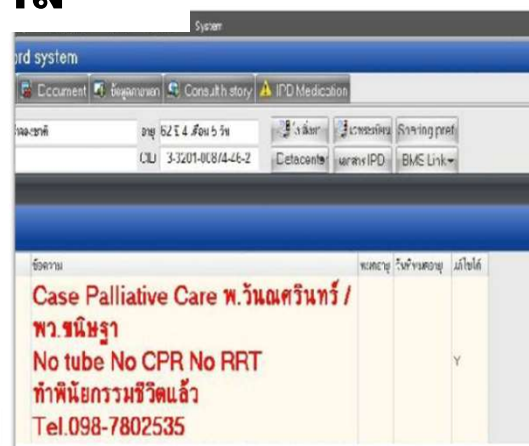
System

rd system

Document | ข้อมูลการแพ | Consult history | IPD Medication

ลลเชษฐ์ | อายุ 62 ปี 4 เดือน 5 วัน | ส่งต่อ | ประวัติ | Screening pref

CID 3-3201-00874-46-2 | Datacenter | ผลตรวจ IPD | BMS Link

ข้อความ | หมดอายุ | วันที่หมดอายุ | แก้ไขได้

Case Palliative Care พ.วันณศรินทร์ / พว.ขนิษฐา
No tube No CPR No RRT
ทำพินัยกรรมชีวิตแล้ว
Tel.098-7802535

Y